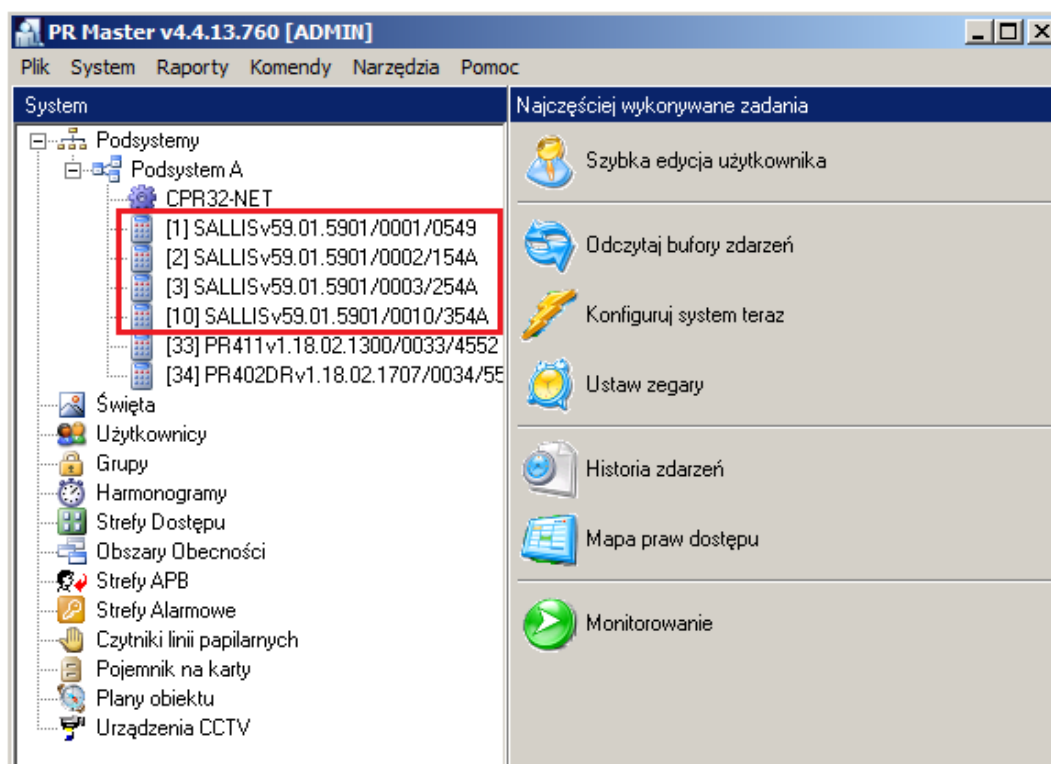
PR Master v4.4.13.760 [ADMIN]

Plik System Raporty Komendy Narzędzia Pomoc

System

Podsystemy
Podsystem A
CPR32-NET
[1] SALLISv59.01.5901/0001/0549
[2] SALLISv59.01.5901/0002/154A
[3] SALLISv59.01.5901/0003/254A
[10] SALLISv59.01.5901/0010/354A
[33] PR411v1.18.02.1300/0033/4552
[34] PR402DRv1.18.02.1707/0034/55
Święta
Użytkownicy
Grupy
Harmonogramy
Strefy Dostępu
Obszary Obecności
Strefy APB
Strefy Alarmowe
Czytniki linii papilarnych
Pojemnik na karty
Plany obiektu
Urządzenia CCTV

Najczęściej wykonywane zadania

Szybka edycja użytkownika
Odczytaj bufory zdarzeń
Konfiguruj system teraz
Ustaw zegary
Historia zdarzeń
Mapa praw dostępu
Monitorowanie